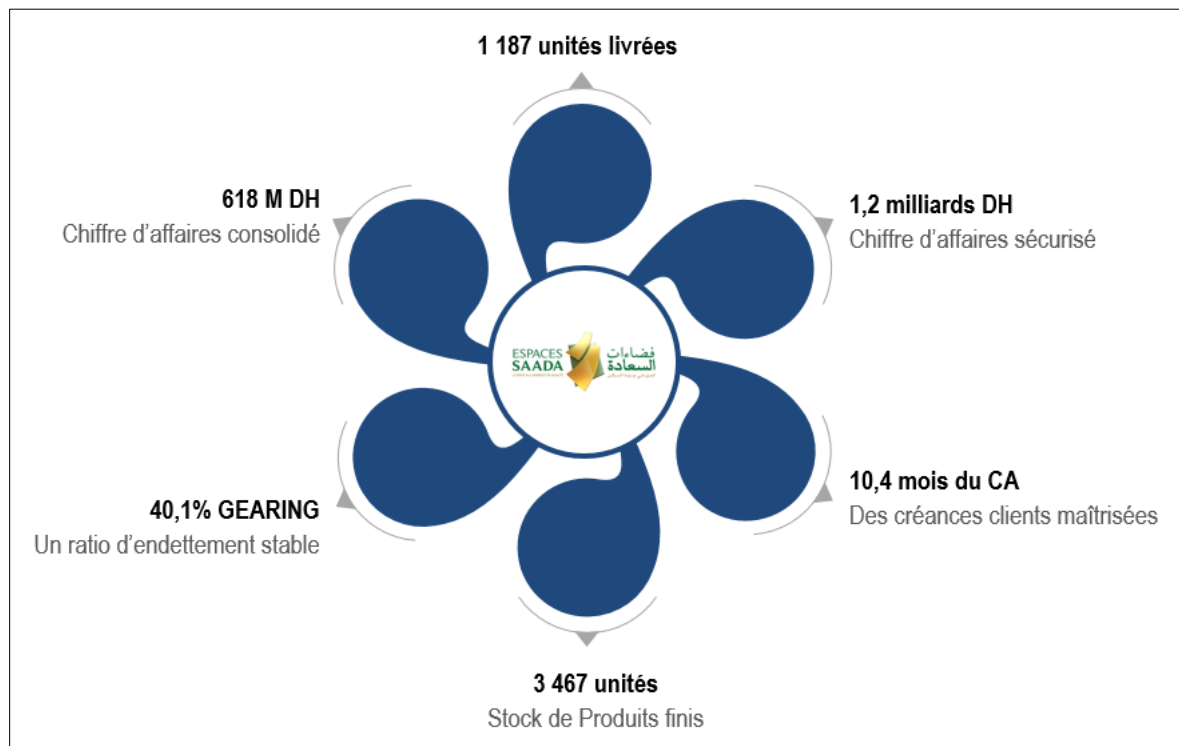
1 187 unités livrées

618 M DH
Chiffre d'affaires consolidé

1,2 milliards DH
Chiffre d'affaires sécurisé

ESPACES SAADA
فضاءات السعادة
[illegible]

40,1% GEARING
Un ratio d'endettement stable

10,4 mois du CA
Des créances clients maîtrisées

3 467 unités
Stock de Produits finis